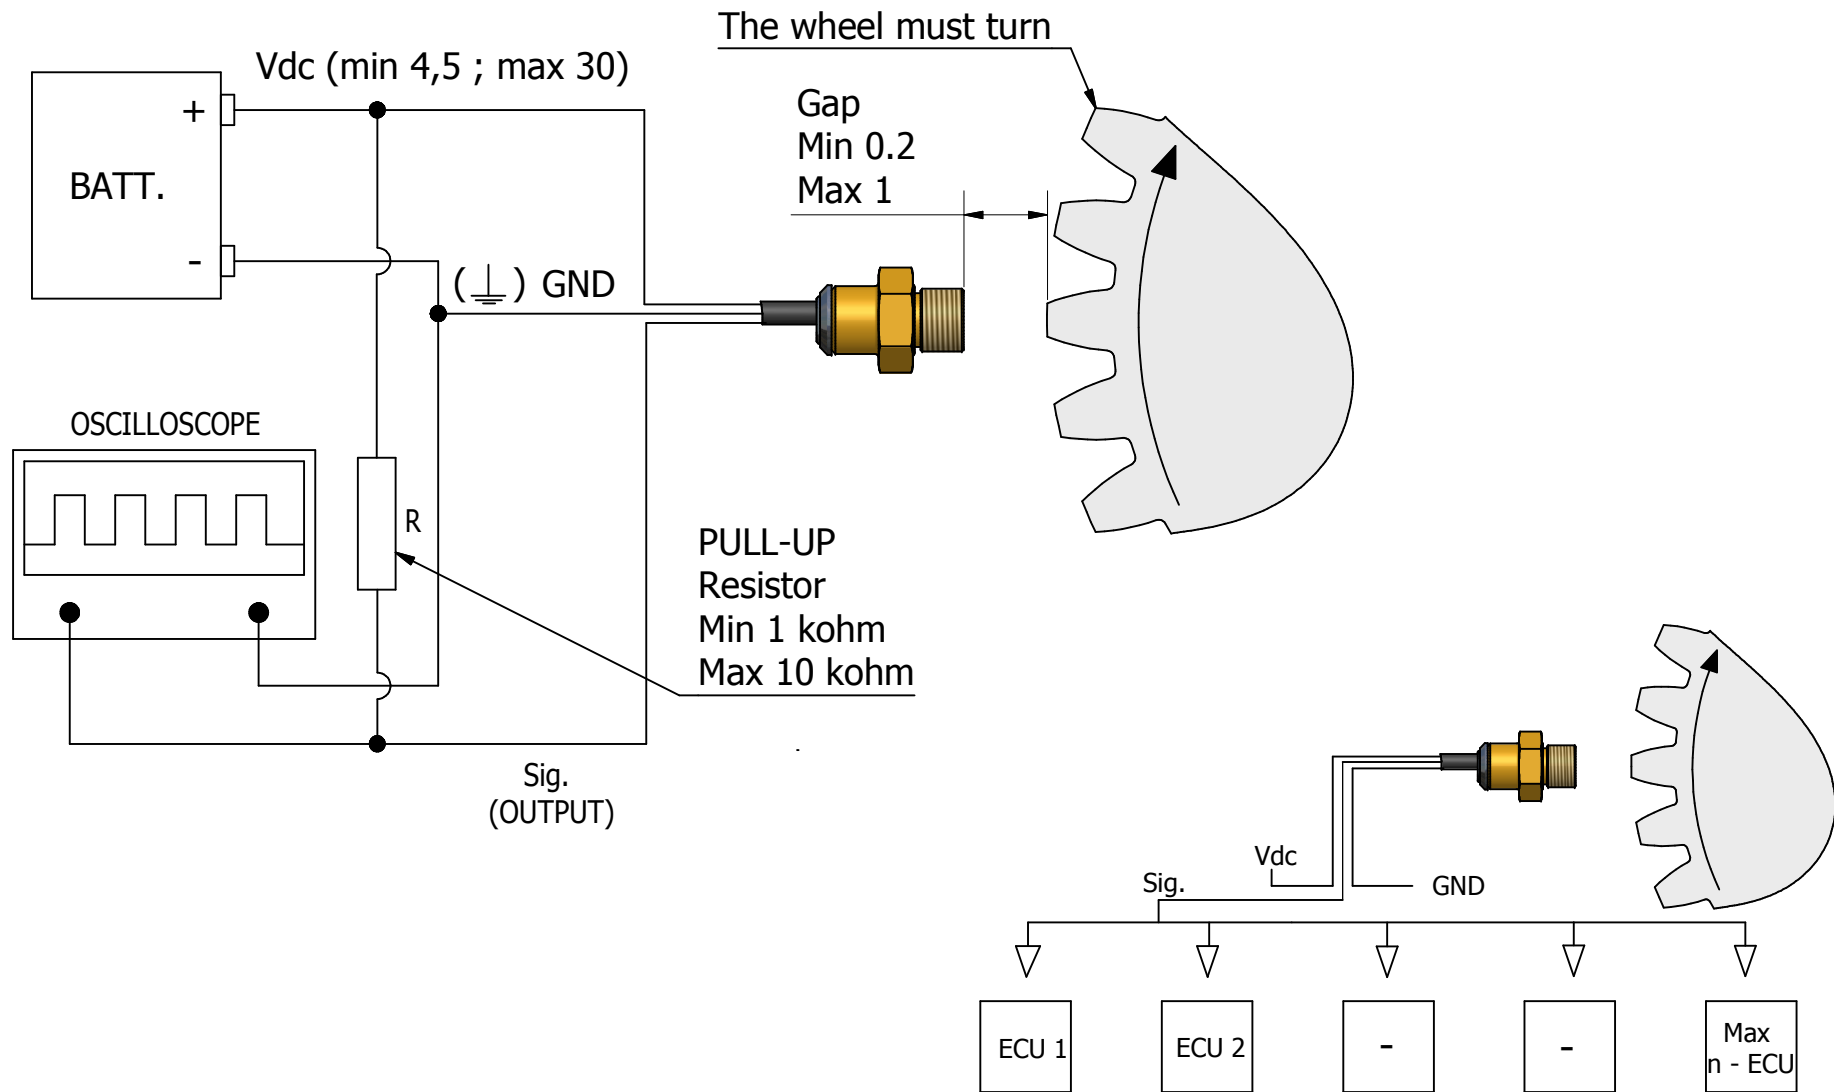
The wheel must turn

Vdc (min 4,5 ; max 30)

+

BATT.

-

Gap
Min 0.2
Max 1

($\perp$) GND

OSCILLOSCOPE

R

PULL-UP
Resistor
Min 1 kohm
Max 10 kohm

Sig.
(OUTPUT)

Vdc

Sig.

GND

ECU 1

ECU 2

-

-

Max
n - ECU